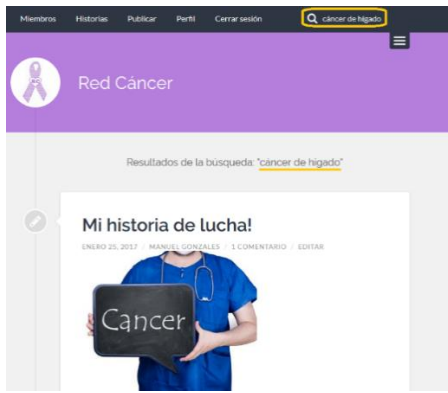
Miembros Historias Publicar Perfil Cerrar sesión

cáncer de higado

Red Cáncer

Resultados de la búsqueda: "cáncer de higado"

Mi historia de lucha!

ENERO 25, 2017 / MANUEL GONZALES / 1 COMENTARIO / EDITAR

Cancer